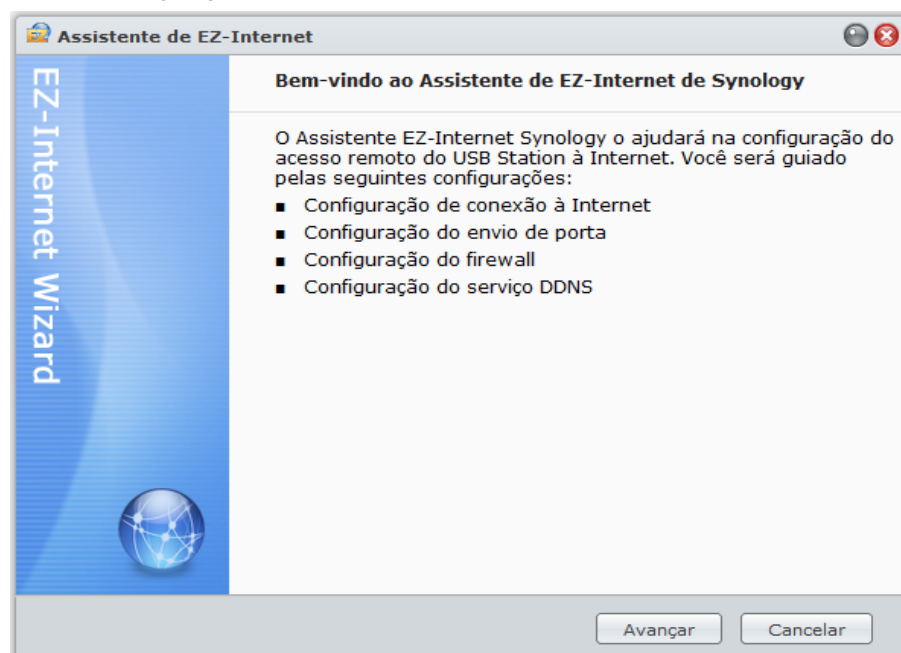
Assistente de EZ-Internet

EZ-Internet Wizard

Bem-vindo ao Assistente de EZ-Internet de Synology

O Assistente EZ-Internet Synology o ajudará na configuração do acesso remoto do USB Station à Internet. Você será guiado pelas seguintes configurações:

- Configuração de conexão à Internet
- Configuração do envio de porta
- Configuração do firewall
- Configuração do serviço DDNS

Avançar Cancelar